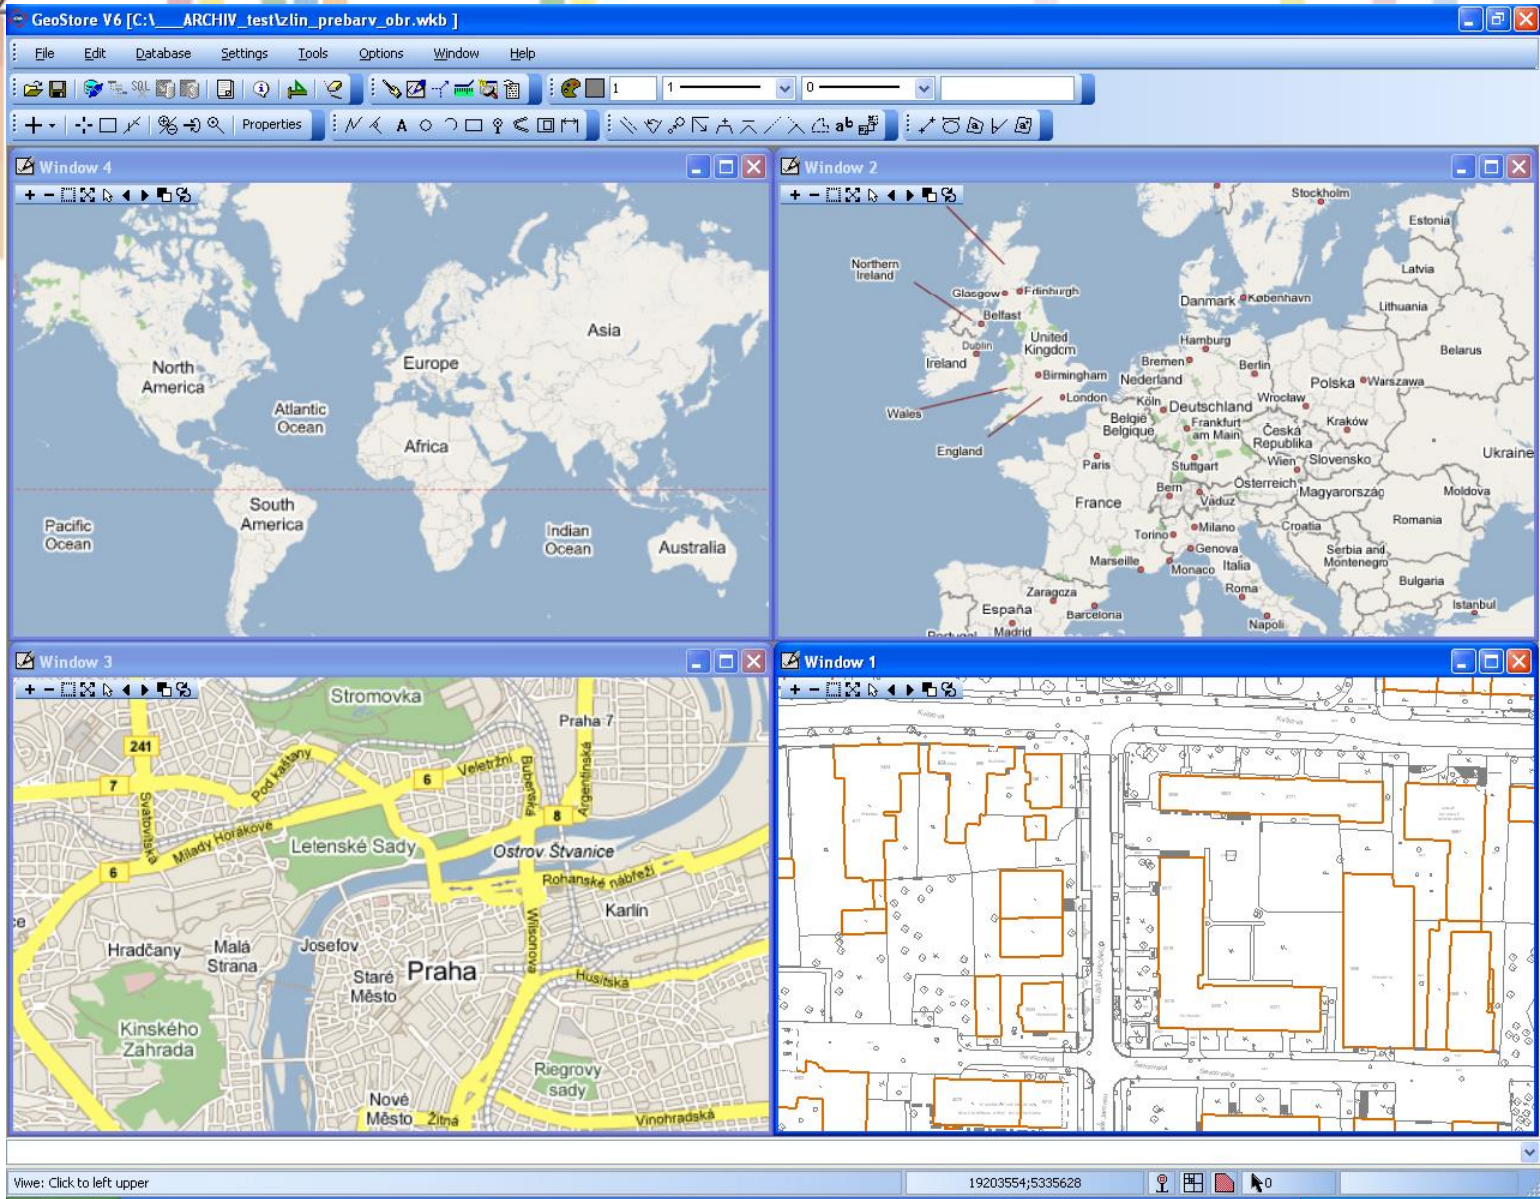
GeoStore V6 [C:\___ARCHIV_test\zlin_prebarv_obr.wkb ]

File Edit Database Settings Tools Options Window Help

1 1 0

Properties

Window 4

North America
Atlantic Ocean
Europe
Asia
Africa
South America
Pacific Ocean
Indian Ocean
Australia

Window 2

Stockholm
Estonia
Latvia
Northern Ireland
Glasgow
Edinburgh
Danmark
København
Lithuania
Belfast
United Kingdom
Hamburg
Belarus
Dublin
Ireland
Bremen
Berlin
Birmingham
Nederland
Polska
Warszawa
London
Köln
Wroclaw
Wales
Deutschland
België Belgique
Frankfurt am Main
Kraków
Česká Republika
England
Ukraine
Paris
Stuttgart
Wien
Slovensko
Bern
Österreich
Moldova
France
Vaduz
Magyarország
Torino
Milano
Croatia
Romania
Genova
Serbia and Montenegro
Marseille
Monaco
Italia
Bulgaria
Zaragoza
Roma
España
Barcelona
Istanbul
Portugal
Madrid
Napoli

Window 3

Stromovka
Praha 7
241
7
Pod kaštany
6
Veletržní
Bubenská
Argentinská
Svatovítská
8
Milady Horákové
Letenské Sady
Ostrov Štvanice
6
Rohanské nábřeží
Karlín
Hradčany
Malá Strana
Josefov
Wilsonova
Staré Město
Praha
Husitská
Kinského Zahrada
Riegrovy sady
Nové Město
Žitná
Vinohradská

Window 1

Viwe: Click to left upper
19203554;5335628
0